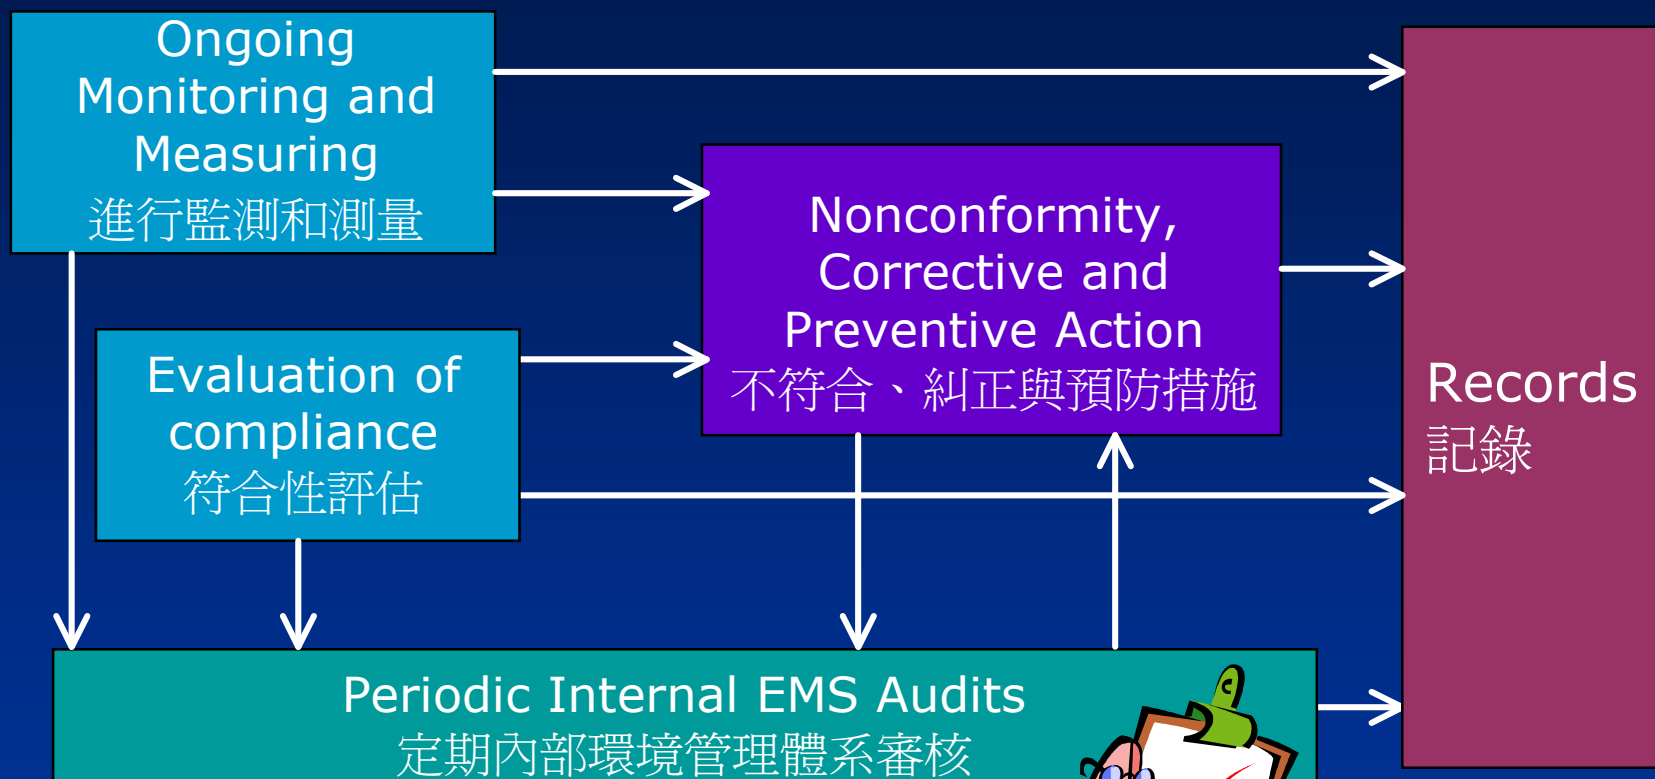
Ongoing Monitoring and Measuring
進行監測和測量

Evaluation of compliance
符合性評估

Nonconformity, Corrective and Preventive Action
不符合、糾正與預防措施

Records
記錄

Periodic Internal EMS Audits
定期內部環境管理體系審核